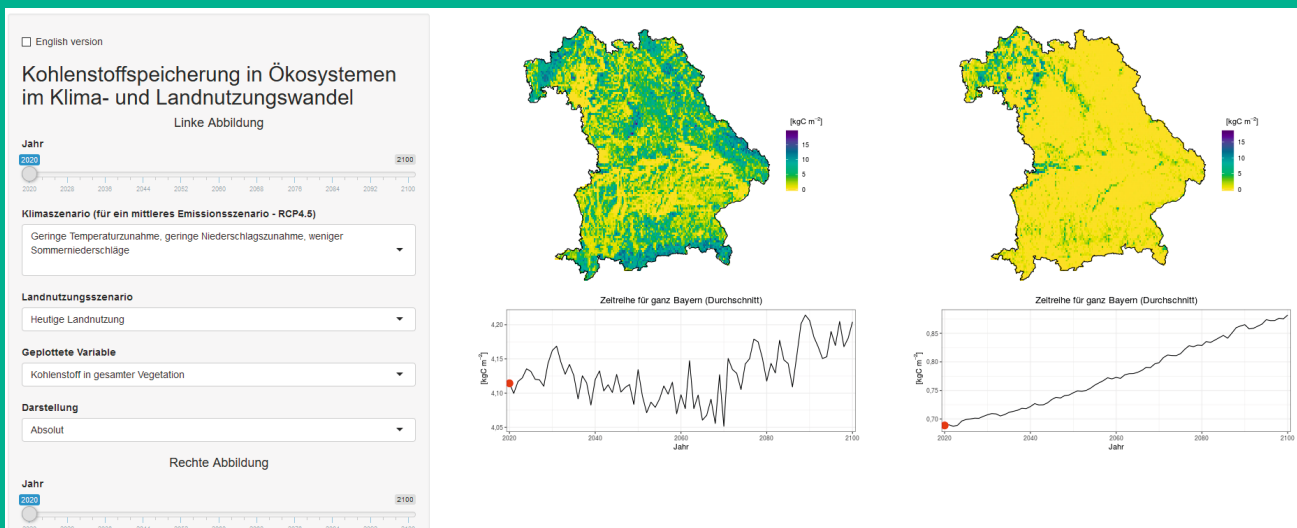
English version

Kohlenstoffspeicherung in Ökosystemen im Klima- und Landnutzungswandel

Linke Abbildung

Jahr

2020 2100

2020 2028 2036 2044 2052 2060 2068 2076 2084 2092 2100

Klimaszenario (für ein mittleres Emissionsszenario - RCP4.5)

Geringe Temperaturzunahme, geringe Niederschlagszunahme, weniger Sommerniederschläge

Landnutzungsszenario

Heutige Landnutzung

Geplottete Variable

Kohlenstoff in gesamter Vegetation

Darstellung

Absolut

Rechte Abbildung

Jahr

2020 2100

[kgC m$^{-2}$]
15
10
5
0

[kgC m$^{-2}$]
15
10
5
0

Zeitreihe für ganz Bayern (Durchschnitt)

[kgC m$^{-2}$]
4,20
4,15
4,10
4,05
2020 2040 2060 2080 2100
Jahr

Zeitreihe für ganz Bayern (Durchschnitt)

[kgC m$^{-2}$]
0,85
0,80
0,75
0,70
2020 2040 2060 2080 2100
Jahr